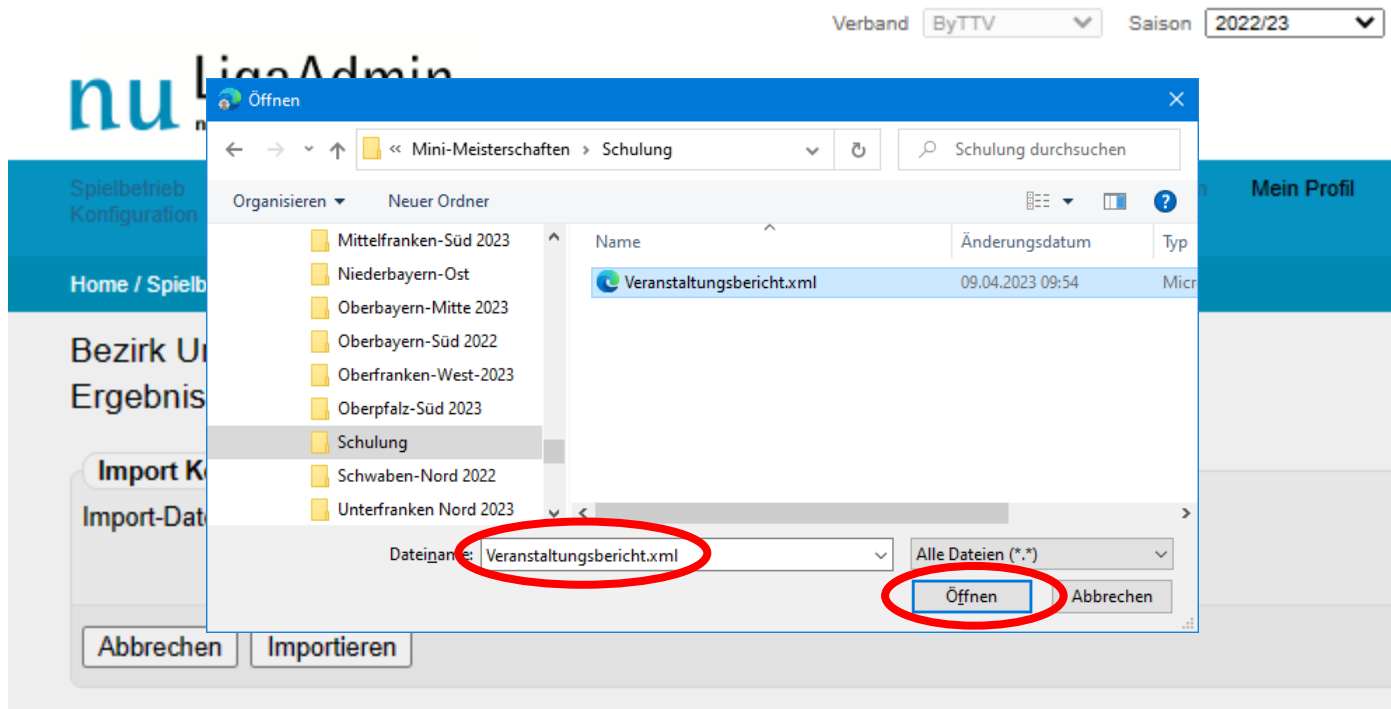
Verband ByTTV Saison 2022/23

nu LigaAdmin

Spielbetrieb
Konfiguration

Mein Profil

Home / Spielb

Bezirk U
Ergebnis

Import K

Import-Dat

Abbrechen Importieren

Öffnen

« Mini-Meisterschaften › Schulung

Schulung durchsuchen

Organisieren ▾ Neuer Ordner

Mittelfranken-Süd 2023
Niederbayern-Ost
Oberbayern-Mitte 2023
Oberbayern-Süd 2022
Oberfranken-West-2023
Oberpfalz-Süd 2023
Schulung
Schwaben-Nord 2022
Unterfranken Nord 2023

| Name | Änderungsdatum | Typ |
|---|---|---|
| Veranstaltungsbericht.xml | 09.04.2023 09:54 | Micr |

Dateiname: Veranstaltungsbericht.xml

Alle Dateien (*.*)

Öffnen Abbrechen